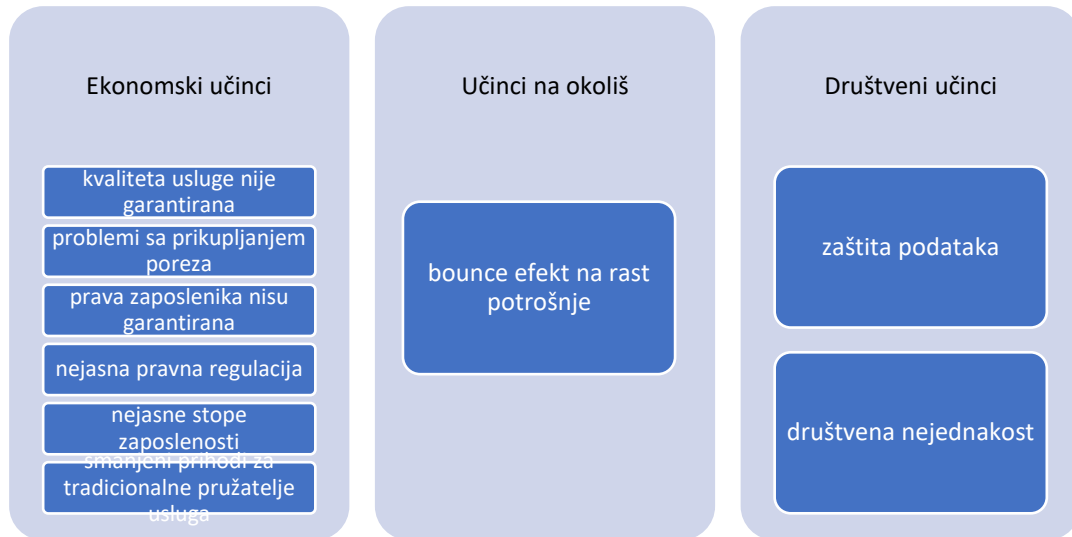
Ekonomski učinci

kvaliteta usluge nije garantirana

problemi sa prikupljanjem poreza

prava zaposlenika nisu garantirana

nejasna pravna regulacija

nejasne stope zaposlenosti

smanjeni prihodi za tradicionalne pružatelje usluga

Učinci na okoliš

bounce efekt na rast potrošnje

Društveni učinci

zaštita podataka

društvena nejednakost